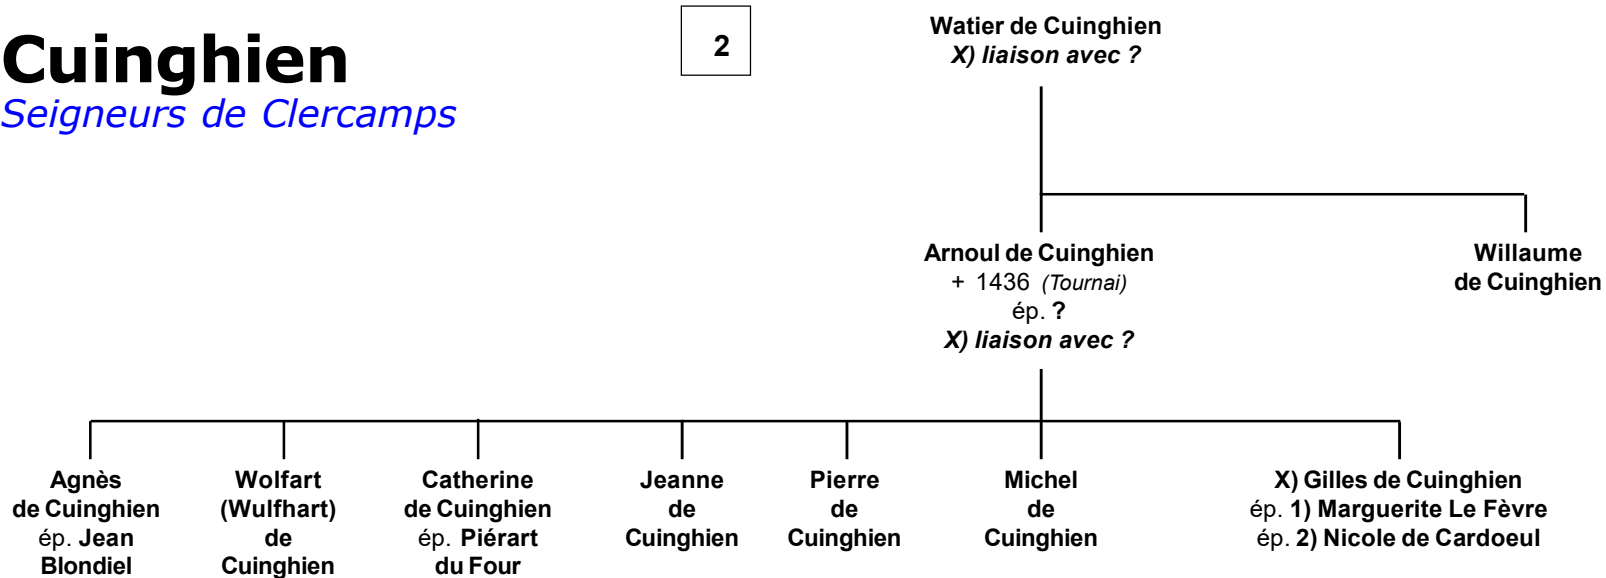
Cuinghien
Seigneurs de Clercamps

2

Watier de Cuinghien
X) liaison avec ?

Arnoul de Cuinghien
+ 1436 (Tournai)
ép. ?
X) liaison avec ?

Willaume de Cuinghien

Agnès de Cuinghien ép. Jean Blondiel

Wolfart (Wulfhart) de Cuinghien

Catherine de Cuinghien ép. Piérart du Four

Jeanne de Cuinghien

Pierre de Cuinghien

Michel de Cuinghien

X) Gilles de Cuinghien
ép. 1) Marguerite Le Fèvre
ép. 2) Nicole de Cardoeul